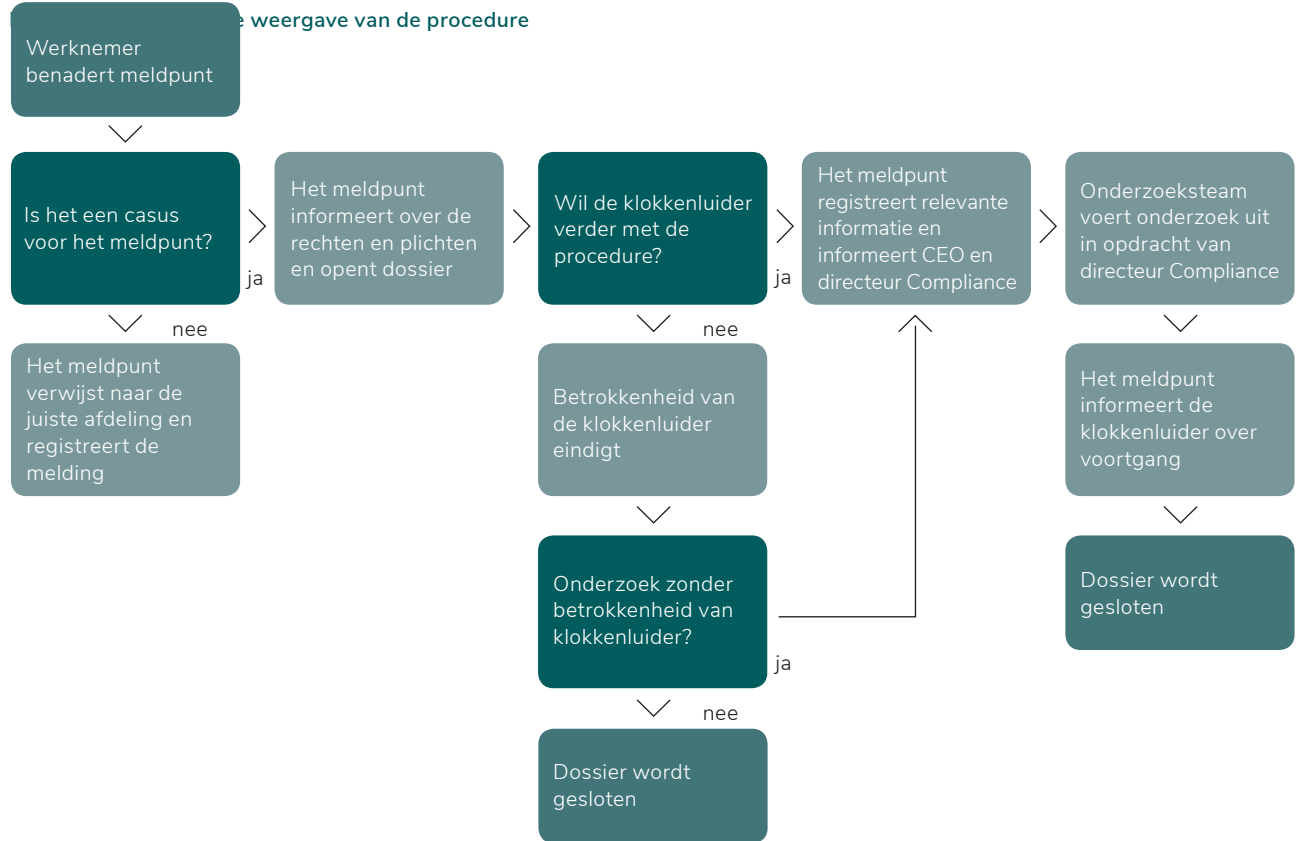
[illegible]e weergave van de procedure

Werknemer benadert meldpunt

Is het een casus voor het meldpunt?

ja

Het meldpunt informeert over de rechten en plichten en opent dossier

Wil de klokkenluider verder met de procedure?

ja

Het meldpunt registreert relevante informatie en informeert CEO en directeur Compliance

Onderzoeksteam voert onderzoek uit in opdracht van directeur Compliance

nee

Het meldpunt verwijst naar de juiste afdeling en registreert de melding

nee

Betrokkenheid van de klokkenluider eindigt

Het meldpunt informeert de klokkenluider over voortgang

Onderzoek zonder betrokkenheid van klokkenluider?

ja

Dossier wordt gesloten

nee

Dossier wordt gesloten